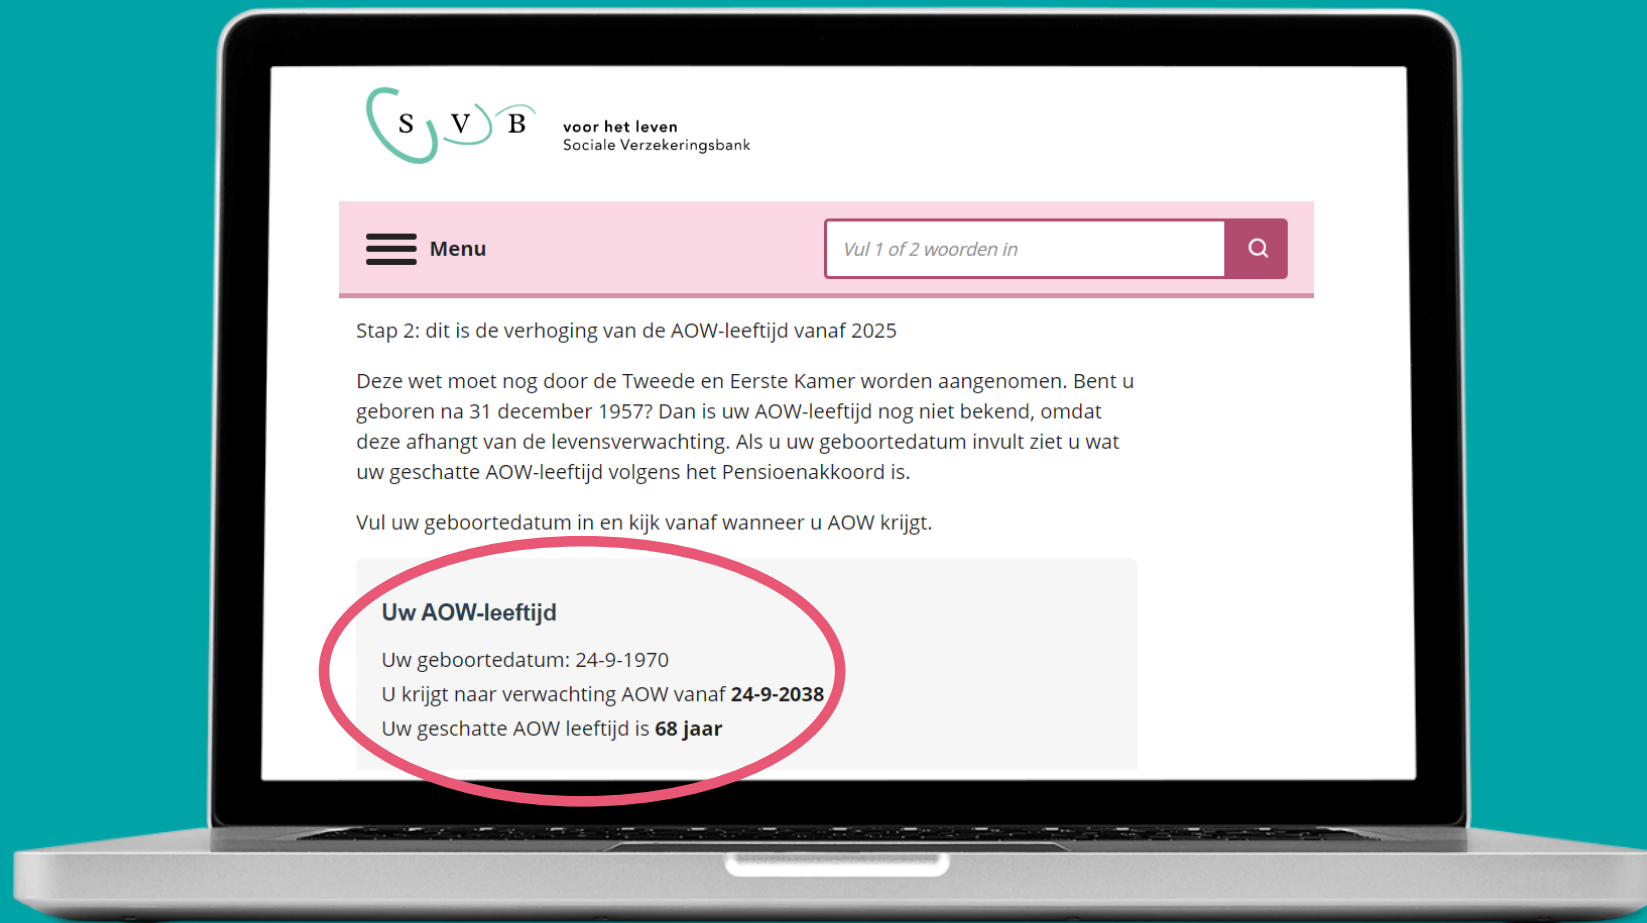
S V B voor het leven
Sociale Verzekeringsbank

Menu

Vul 1 of 2 woorden in

Stap 2: dit is de verhoging van de AOW-leeftijd vanaf 2025

Deze wet moet nog door de Tweede en Eerste Kamer worden aangenomen. Bent u geboren na 31 december 1957? Dan is uw AOW-leeftijd nog niet bekend, omdat deze afhangt van de levensverwachting. Als u uw geboortedatum invult ziet u wat uw geschatte AOW-leeftijd volgens het Pensioenakkoord is.

Vul uw geboortedatum in en kijk vanaf wanneer u AOW krijgt.

Uw AOW-leeftijd

Uw geboortedatum: 24-9-1970
U krijgt naar verwachting AOW vanaf **24-9-2038**
Uw geschatte AOW leeftijd is **68 jaar**